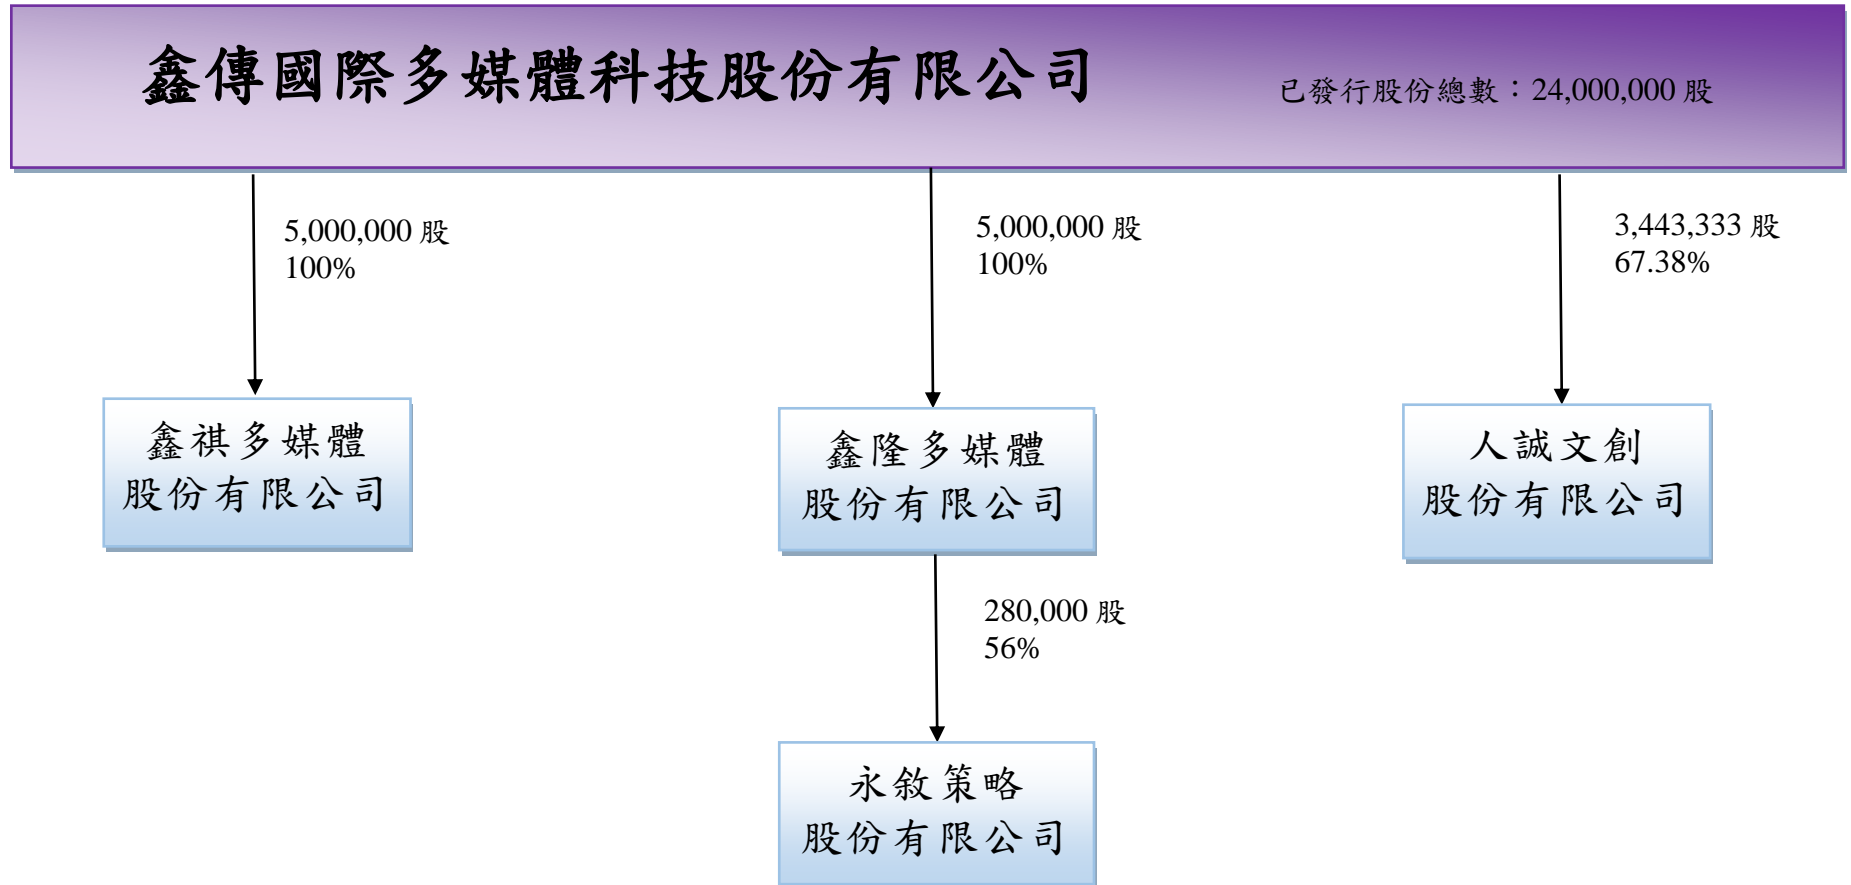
鑫傳國際多媒體科技股份有限公司

已發行股份總數：24,000,000 股

5,000,000 股
100%

5,000,000 股
100%

3,443,333 股
67.38%

鑫祺多媒體
股份有限公司

鑫隆多媒體
股份有限公司

人誠文創
股份有限公司

280,000 股
56%

永敘策略
股份有限公司